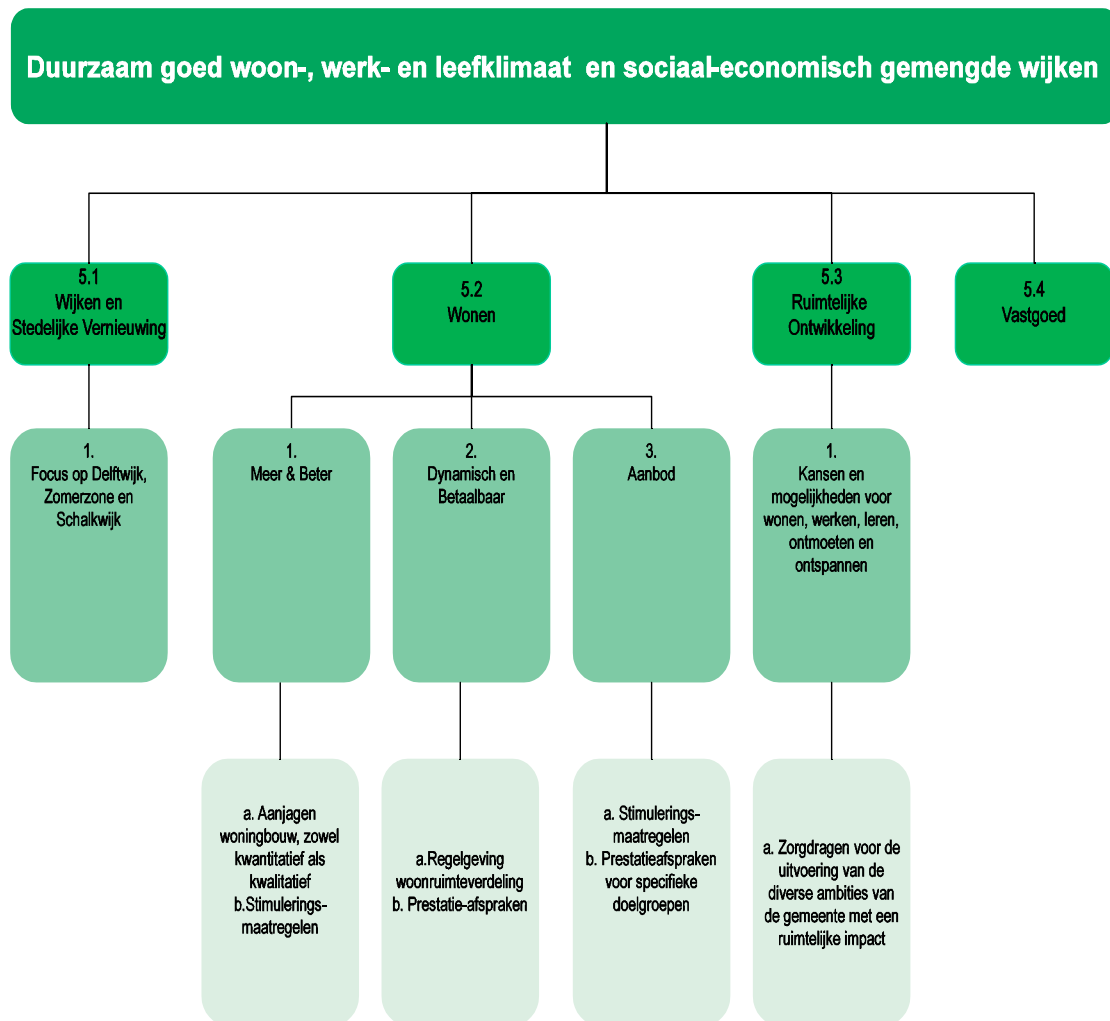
Duurzaam goed woon-, werk- en leefklimaat en sociaal-economisch gemengde wijken

5.1
Wijken en Stedelijke Vernieuwing

5.2
Wonen

5.3
Ruimtelijke Ontwikkeling

5.4
Vastgoed

1.
Focus op Delftwijk, Zomerzone en Schalkwijk

1.
Meer & Beter

2.
Dynamisch en Betaalbaar

3.
Aanbod

1.
Kansen en mogelijkheden voor wonen, werken, leren, ontmoeten en ontspannen

a. Aanjagen woningbouw, zowel kwantitatief als kwalitatief
b.Stimulerings-maatregelen

a.Regelgeving woonruimteverdeling
b. Prestatie-afspraken

a. Stimulerings-maatregelen
b. Prestatieafspraken voor specifieke doelgroepen

a. Zorgdragen voor de uitvoering van de diverse ambities van de gemeente met een ruimtelijke impact